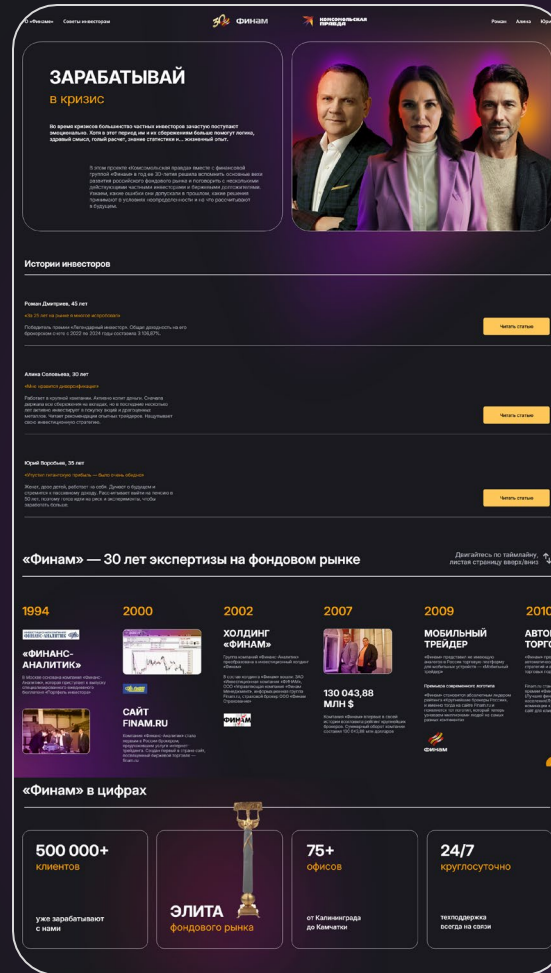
О «Финам» Советы инвесторов

30 ФИНАМ

Комсомольская правда

Роман Алена Юрий

ЗАРАБАТЫВАЙ
в кризис

Во время кризисов большинство частных инвесторов зачастую поступают эмоционально. Хотя в этот период им и их сбережениям больше помогут логика, здравый смысл, голый расчет, знание статистики и... жизненный опыт.

В этом проекте «Комсомольская правда» вместе с финансовой группой «Финам» в год ее 30-летия решили вспомнить основные вехи развития российского фондового рынка и поговорить с несколькими действующими частными инвесторами и биржевыми долгожителями. Узнаем, какие ошибки они допускали в прошлом, какие решения принимают в условиях «непредсказуемости» и на что рассчитывают в будущем.

Истории инвесторов

Роман Дмитриев, 45 лет

«За 25 лет на рынке я многое испробовал»

Победитель премии «Легендарный инвестор». Общая доходность на его брокерском счете с 2022 по 2024 годы составила 3 105,87%.

Читать статью

Алена Соловьева, 30 лет

«Мне нравится диверсификация»

Работает в крупной компании. Активно копит деньги. Сначала держала все сбережения на вкладах, но в последние несколько лет активно инвестирует в покупку акций и доходных активов. Чтобы не рисковать, изучает рекомендации опытных трейдеров. Нащупывает свою инвестиционную стратегию.

Читать статью

Юрий Воробьев, 35 лет

«Хорошо потанцевал прибыль — было в очень сберегли»

Женат, двое детей, работает на себя. Думает о будущем и стремится к пассивному доходу. Раньше откладывал на пенсию в 50 лет, поэтому готов идти на риск и экспериментировать, чтобы заработать больше.

Читать статью

«Финам» — 30 лет экспертизы на фондовом рынке

Двигайтесь по таймлайну, листая страницу вверх/вниз

1994
«ФИНАНС-АНАЛИТИК»
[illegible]

2000
САЙТ FINAM.RU
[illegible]

2002
ХОЛДИНГ «ФИНАМ»
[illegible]

2007
130 043,88 МЛН $
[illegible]

2009
МОБИЛЬНЫЙ ТРЕЙДЕР
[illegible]

2010
АВТО ТОРГ
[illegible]

«Финам» в цифрах

500 000+
клиентов
уже зарабатывают с нами

ЭЛИТА
фондового рынка

75+
офисов
от Калининграда до Камчатки

24/7
круглосуточно
техподдержка всегда на связи